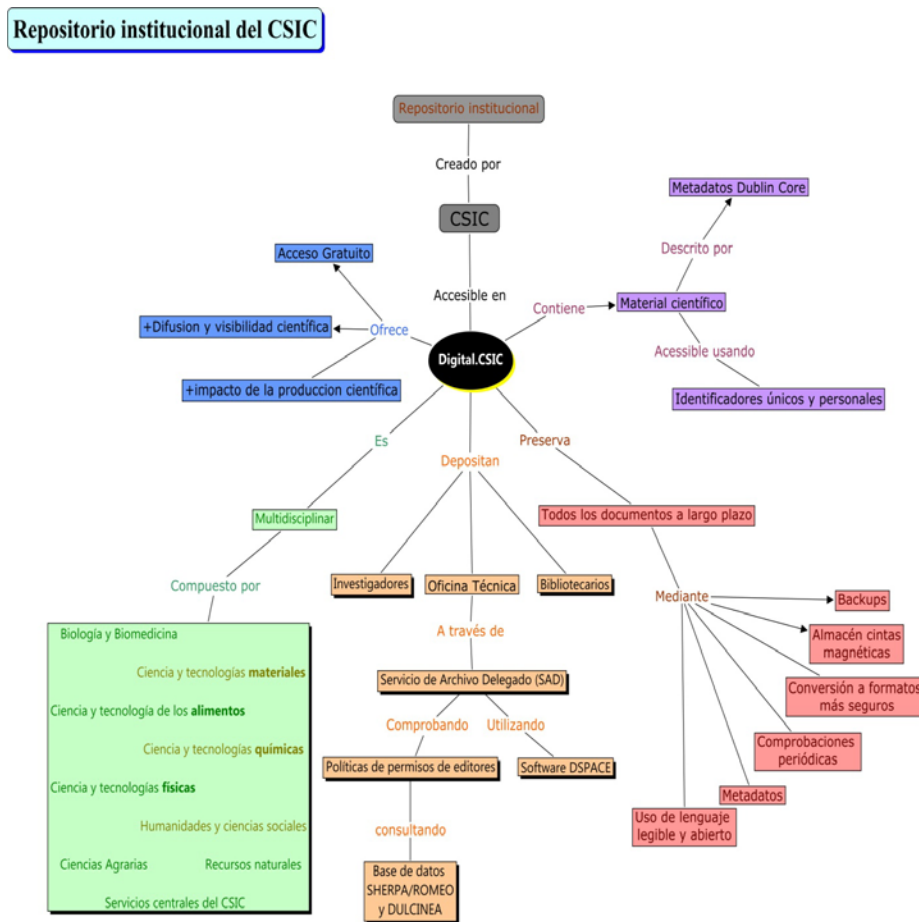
Repositorio institucional del CSIC

Repositorio institucional

Creado por

CSIC

Accesible en

Digital.CSIC

Ofrece

Acceso Gratuito

+Difusion y visibilidad científica

+impacto de la produccion científica

Contiene

Material científico

Descrito por

Metadatos Dublin Core

Acessible usando

Identificadores únicos y personales

Es

Multidisciplinar

Compuesto por

Biología y Biomedicina

Ciencia y tecnologías materiales

Ciencia y tecnología de los alimentos

Ciencia y tecnologías químicas

Ciencia y tecnologías físicas

Humanidades y ciencias sociales

Ciencias Agrarias

Recursos naturales

Servicios centrales del CSIC

Depositan

Investigadores

Oficina Técnica

Bibliotecarios

A través de

Servicio de Archivo Delegado (SAD)

Comprobando

Utilizando

Políticas de permisos de editores

Software DSPACE

consultando

Base de datos SHERPA/ROMEO y DULCINEA

Preserva

Todos los documentos a largo plazo

Mediante

Backups

Almacén cintas magnéticas

Conversión a formatos más seguros

Comprobaciones periódicas

Metadatos

Uso de lenguaje legible y abierto